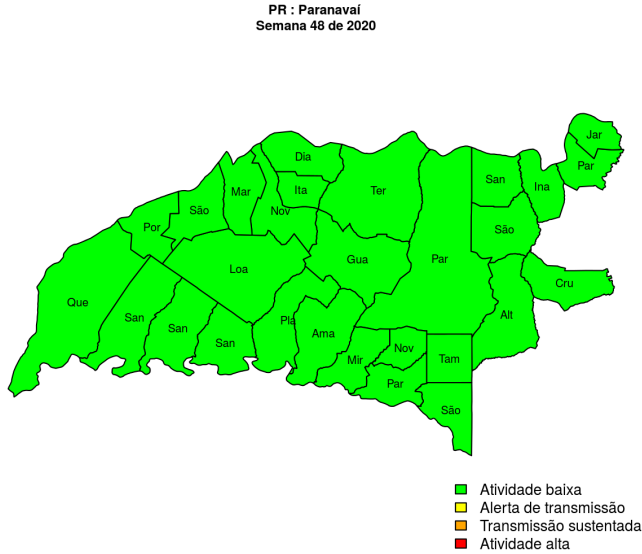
PR : Paranavaí
Semana 48 de 2020

Jar
Par
Dia
Ita
Mar
São
Nov
Ter
San
Ina
Por
São
Loa
Gua
Par
Cru
Que
San
San
San
Pla
Ama
Alt
Nov
Mir
Tam
Par
São

Atividade baixa
Alerta de transmissão
Transmissão sustentada
Atividade alta